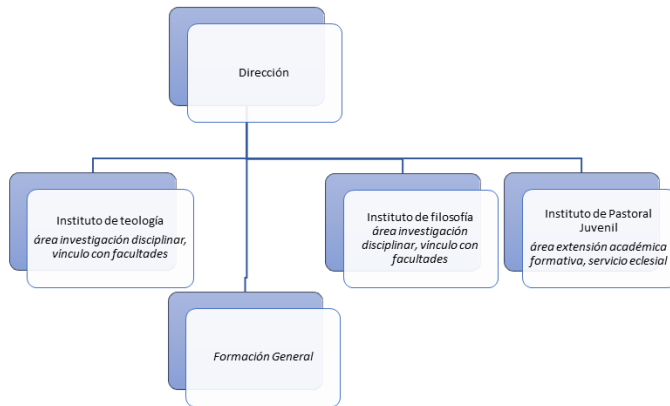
Dirección

Instituto de teología
área investigación disciplinar, vínculo con facultades

Instituto de filosofía
área investigación disciplinar, vínculo con facultades

Instituto de Pastoral Juvenil
área extensión académica formativa, servicio eclesial

Formación General